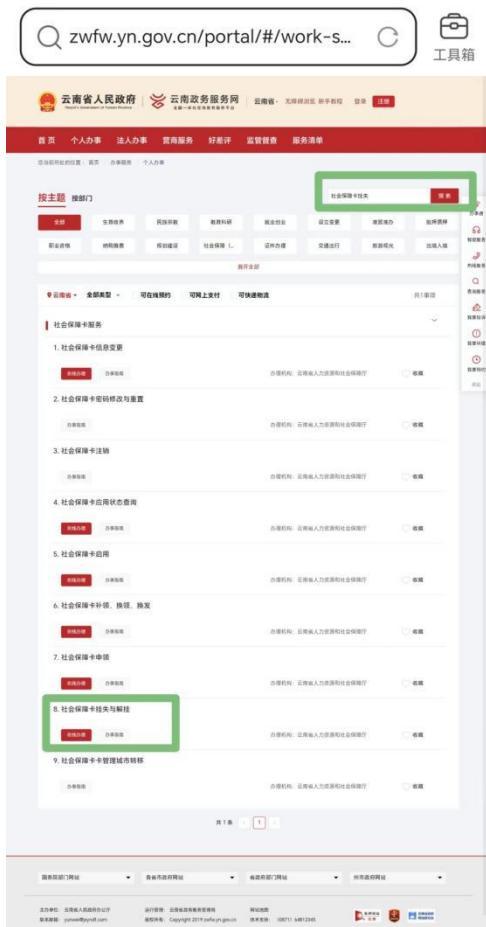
zwfw.yn.gov.cn/portal/#/work-s...

工具箱

云南省人民政府 | 云南政务服务网 | 云南省 · 无障碍浏览 新手教程 登录 注册

首页 个人办事 法人办事 部门服务 好差评 监督督查 服务清单

您当前的位置：首页 › 办事服务 › 个人办事

按主题 按部门

社会保障卡挂失 搜索

全部 生育收养 民族宗教 教育科研 就业创业 设立变更 准营准办 抵押质押
职业资格 纳税缴费 规划建设 社会保障（... 证件办理 交通出行 旅游观光 出境入境

展开全部

云南省 全部类型 可在线预约 可网上支付 可快递物流 共1事项

社会保障卡服务

1. 社会保障卡信息变更
在线办理 办事指南 办理机构：云南省人力资源和社会保障厅 收藏

2. 社会保障卡密码修改与重置
办事指南 办理机构：云南省人力资源和社会保障厅 收藏

3. 社会保障卡注销
办事指南 办理机构：云南省人力资源和社会保障厅 收藏

4. 社会保障卡应用状态查询
在线办理 办事指南 办理机构：云南省人力资源和社会保障厅 收藏

5. 社会保障卡启用
在线办理 办事指南 办理机构：云南省人力资源和社会保障厅 收藏

6. 社会保障卡补领、换领、换发
在线办理 办事指南 办理机构：云南省人力资源和社会保障厅 收藏

7. 社会保障卡申领
在线办理 办事指南 办理机构：云南省人力资源和社会保障厅 收藏

8. 社会保障卡挂失与解挂
在线办理 办事指南 办理机构：云南省人力资源和社会保障厅 收藏

9. 社会保障卡卡管理城市转移
办事指南 办理机构：云南省人力资源和社会保障厅 收藏

共1条 1

国务院部门网站 各省市政府网站 省政府部门网站 州市政府网站

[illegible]